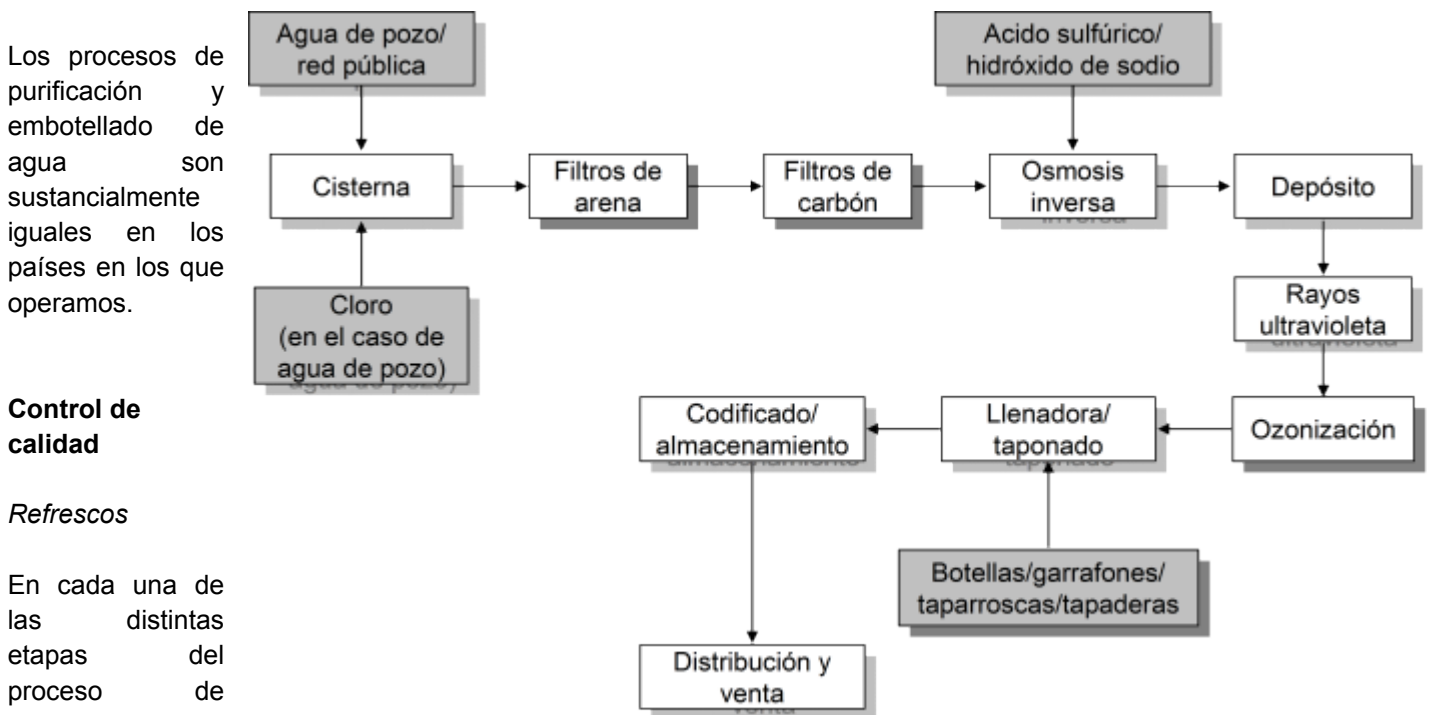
Los procesos de purificación y embotellado de agua son sustancialmente iguales en los países en los que operamos.

Control de calidad

*Refrescos*

En cada una de las distintas etapas del proceso de

Agua de pozo/ red pública

Cisterna

Cloro (en el caso de agua de pozo)

Filtros de arena

Filtros de carbón

Acido sulfúrico/ hidróxido de sodio

Osmosis inversa

Depósito

Rayos ultravioleta

Ozonización

Llenadora/ taponado

Codificado/ almacenamiento

Botellas/garrafones/ taparroscas/tapaderas

Distribución y venta